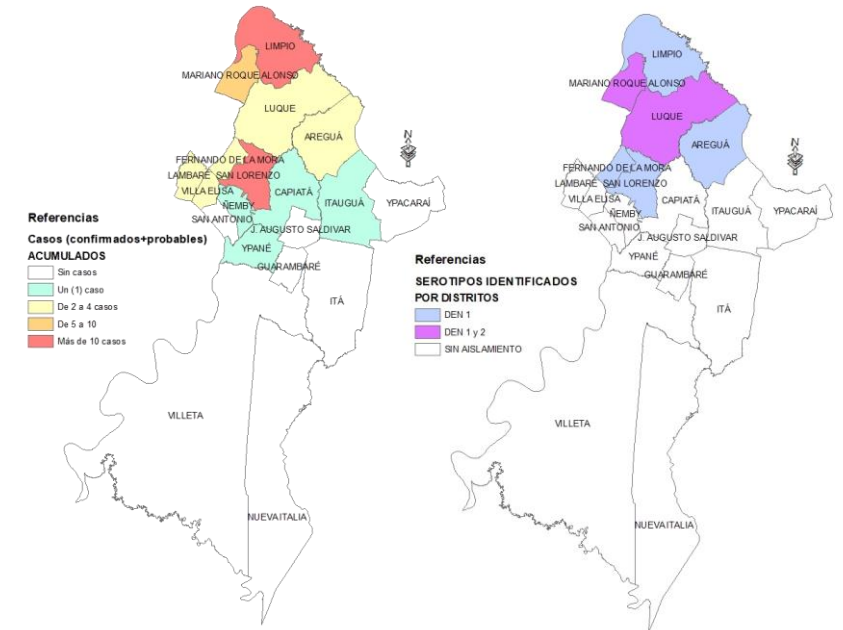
LIMPIO
MARIANO ROQUE ALONSO
LUQUE
AREGUÁ
FERNANDO DE LA MORA
LAMBARÉ
SAN LORENZO
VILLA ELISA
CAPIATÁ
ÑEMBY
ITAUGUÁ
YPACARAÍ
SAN ANTONIO
J. AUGUSTO SALDIVAR
YPANÉ
GUARAMBARÉ
ITÁ
VILLETA
NUEVA ITALIA

Referencias
Casos (confirmados+probables) ACUMULADOS
Sin casos
Un (1) caso
De 2 a 4 casos
De 5 a 10
Más de 10 casos

N

LIMPIO
MARIANO ROQUE ALONSO
LUQUE
AREGUÁ
FERNANDO DE LA MORA
LAMBARE
SAN LORENZO
VILLA ELISA
CAPIATÁ
ÑEMBY
ITAUGUÁ
YPACARAÍ
SAN ANTONIO
J. AUGUSTO SALDIVAR
YPANÉ
GUARAMBARÉ
ITÁ
VILLETA
NUEVA ITALIA

Referencias
SEROTIPOS IDENTIFICADOS POR DISTRITOS
DEN 1
DEN 1 y 2
SIN AISLAMIENTO

N